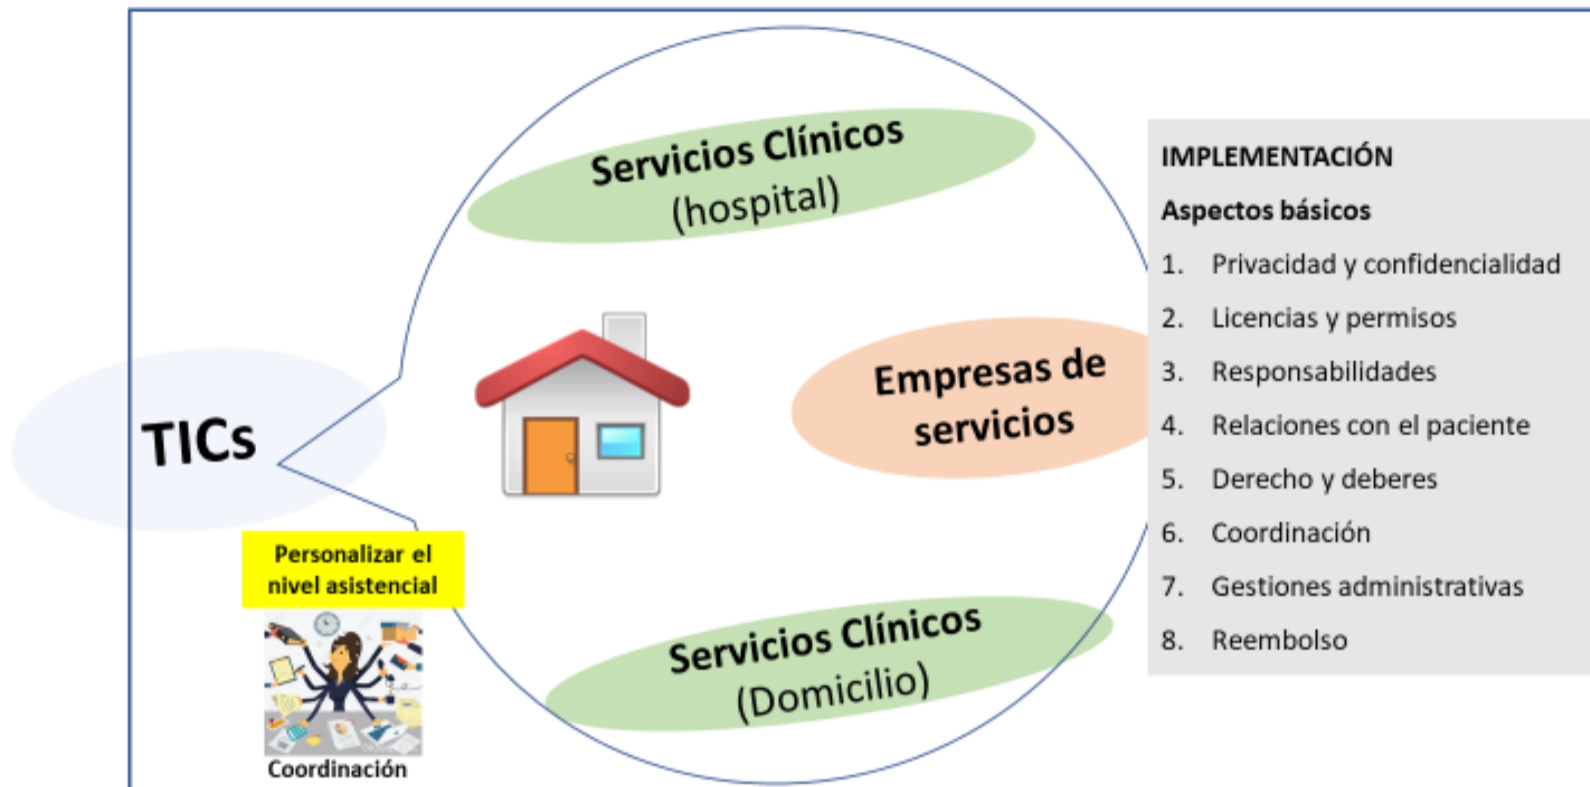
Servicios Clínicos (hospital)

TICs

Empresas de servicios

Servicios Clínicos (Domicilio)

Personalizar el nivel asistencial

Coordinación

IMPLEMENTACIÓN

Aspectos básicos

1. Privacidad y confidencialidad
2. Licencias y permisos
3. Responsabilidades
4. Relaciones con el paciente
5. Derecho y deberes
6. Coordinación
7. Gestiones administrativas
8. Reembolso